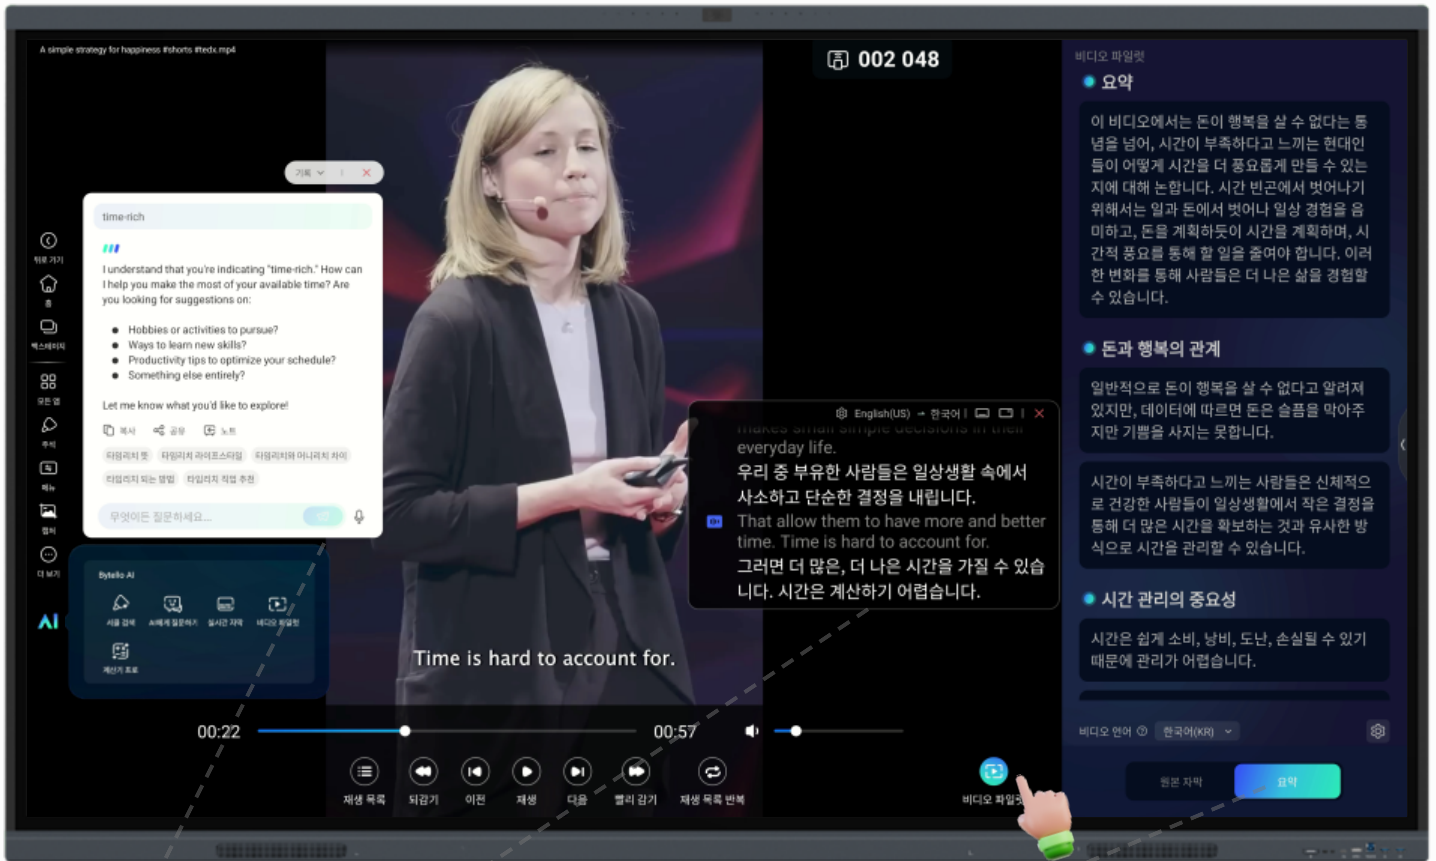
A simple strategy for happiness #shorts #tedx.mp4

002 048

비디오 파일럿

요약

이 비디오에서는 돈이 행복을 살 수 없다는 통념을 넘어, 시간이 부족하다고 느끼는 현대인들이 어떻게 시간을 더 풍요롭게 만들 수 있는지에 대해 논합니다. 시간 빈곤에서 벗어나기 위해서는 일과 돈에서 벗어나 일상 경험을 음미하고, 돈을 계획하듯이 시간을 계획하며, 시간적 풍요를 통해 할 일을 줄여야 합니다. 이러한 변화를 통해 사람들은 더 나은 삶을 경험할 수 있습니다.

돈과 행복의 관계

일반적으로 돈이 행복을 살 수 없다고 알려져 있지만, 데이터에 따르면 돈은 슬픔을 막아주지만 기쁨을 사지는 못합니다.

시간이 부족하다고 느끼는 사람들은 신체적으로 건강한 사람들이 일상생활에서 작은 결정을 통해 더 많은 시간을 확보하는 것과 유사한 방식으로 시간을 관리할 수 있습니다.

시간 관리의 중요성

시간은 쉽게 소비, 낭비, 도난, 손실될 수 있기 때문에 관리가 어렵습니다.

비디오 언어 한국어(KR)

원본 자막 요약

time-rich

I understand that you're indicating "time-rich." How can I help you make the most of your available time? Are you looking for suggestions on:

• Hobbies or activities to pursue?
• Ways to learn new skills?
• Productivity tips to optimize your schedule?
• Something else entirely?

Let me know what you'd like to explore!

복사 공유 노트

타임리치 뜻 타임리치 라이프스타일 타임리치와 머니리치 차이
타임리치 되는 방법 타임리치 직업 추천

무엇이든 질문하세요...

기록

뒤로 가기
홈
백스페이스
모든 앱
주석
배노
캡처
더 보기

AI

Bytello AI
서클 검색 AI에게 질문하기 실시간 자막 비디오 파일럿
계산기 도로

English(US) → 한국어

everyday life.
우리 중 부유한 사람들은 일상생활 속에서 사소하고 단순한 결정을 내립니다.
That allow them to have more and better time. Time is hard to account for.
그러면 더 많은, 더 나은 시간을 가질 수 있습니다. 시간은 계산하기 어렵습니다.

Time is hard to account for.

00:22 00:57

재생 목록 되감기 이전 재생 다음 빨리 감기 재생 목록 반복 비디오 파일럿